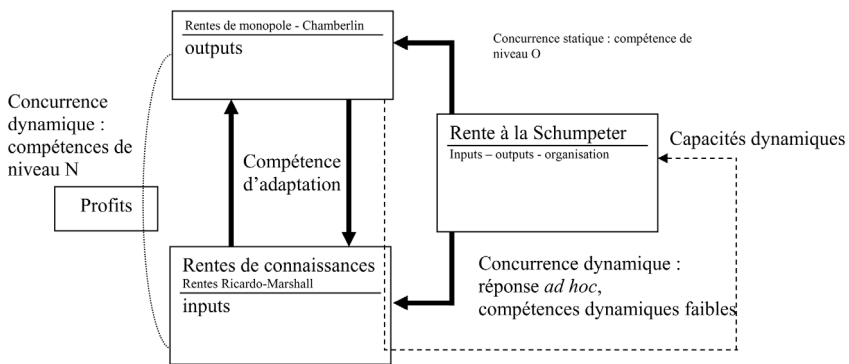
Rentes de monopole - Chamberlin
outputs

Concurrence statique : compétence de niveau O

Concurrence dynamique : compétences de niveau N

Compétence d'adaptation

Rente à la Schumpeter
Inputs – outputs - organisation

Capacités dynamiques

Profits

Rentes de connaissances
Rentes Ricardo-Marshall
inputs

Concurrence dynamique : réponse *ad hoc*, compétences dynamiques faibles